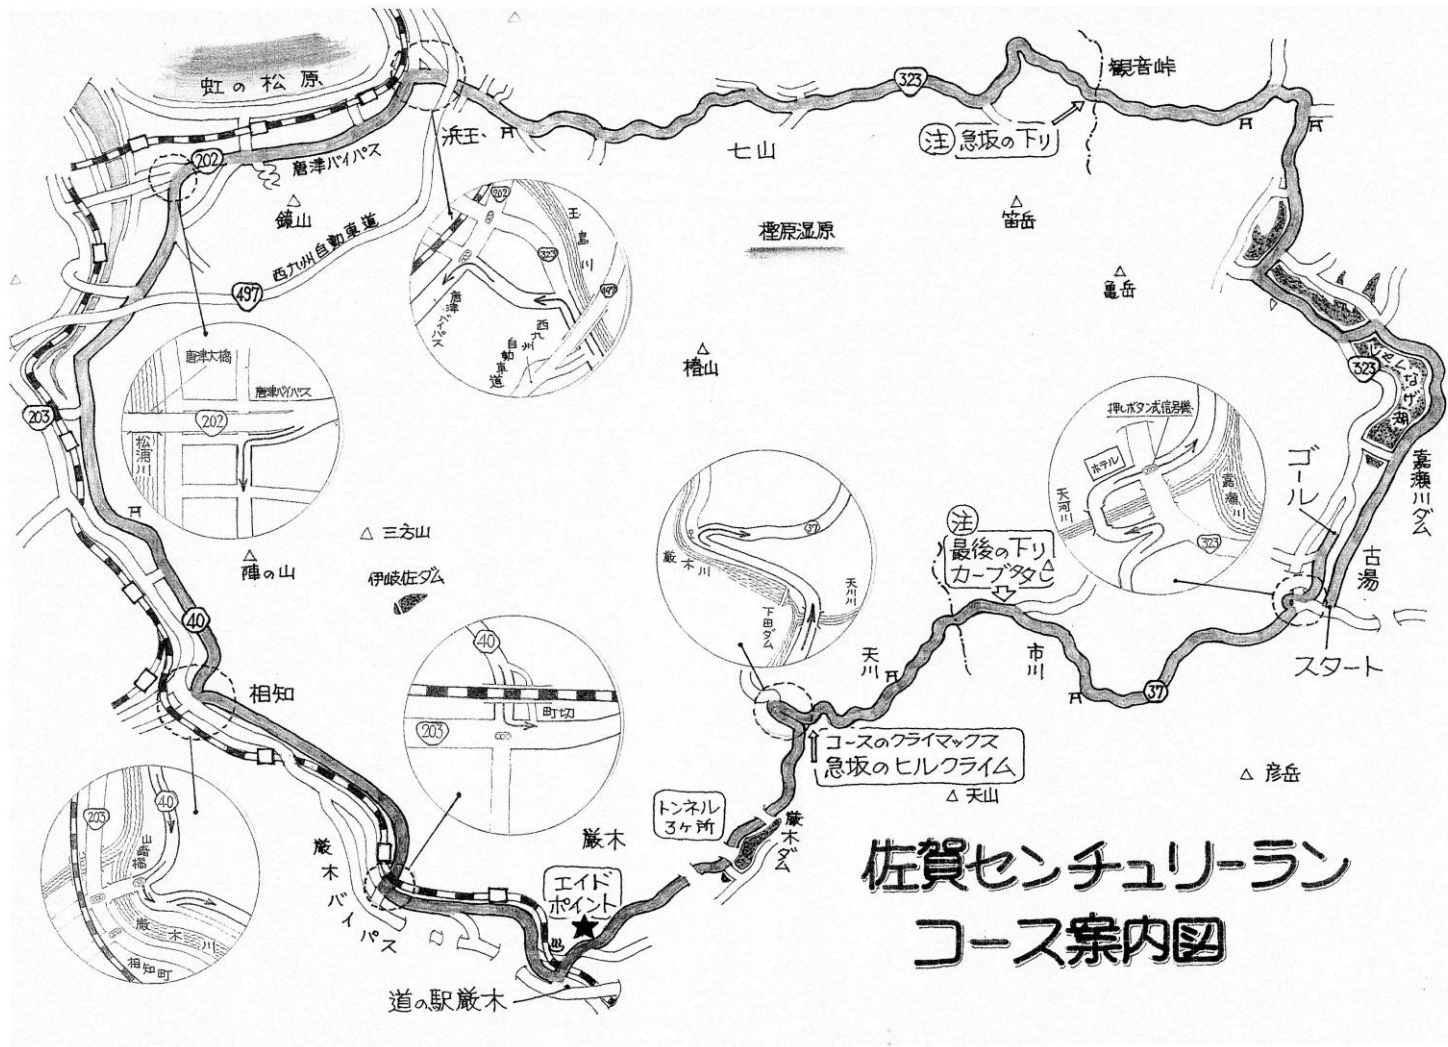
虹の松原

浜玉

202

唐津バイパス

鏡山

西九州自動車道

497

202

玉島川

323

唐津バイパス

西九州自動車道

497

七山

323

観音峠

注 急坂の下り

樫原湿原

笛岳

亀岳

椿山

唐津大橋

唐津バイパス

202

松浦川

203

三方山

陣の山

伊岐佐ダム

40

相知

40

町切

203

37

厳木川

天川川

下田ダム

注 最後の下り カーブ多し

天川

市川

37

押しボタン式信号機

ホテル

天河川

嘉瀬川

323

ゴール

古湯

スタート

嘉瀬川ダム

北山ダム

323

コースのクライマックス 急坂のヒルクライム

天山

彦岳

203

40

山崎橋

厳木川

相知町

厳木バイパス

厳木

トンネル 3ケ所

厳木ダム

エイドポイント

道の駅厳木

佐賀センチュリーラン
コース案内図